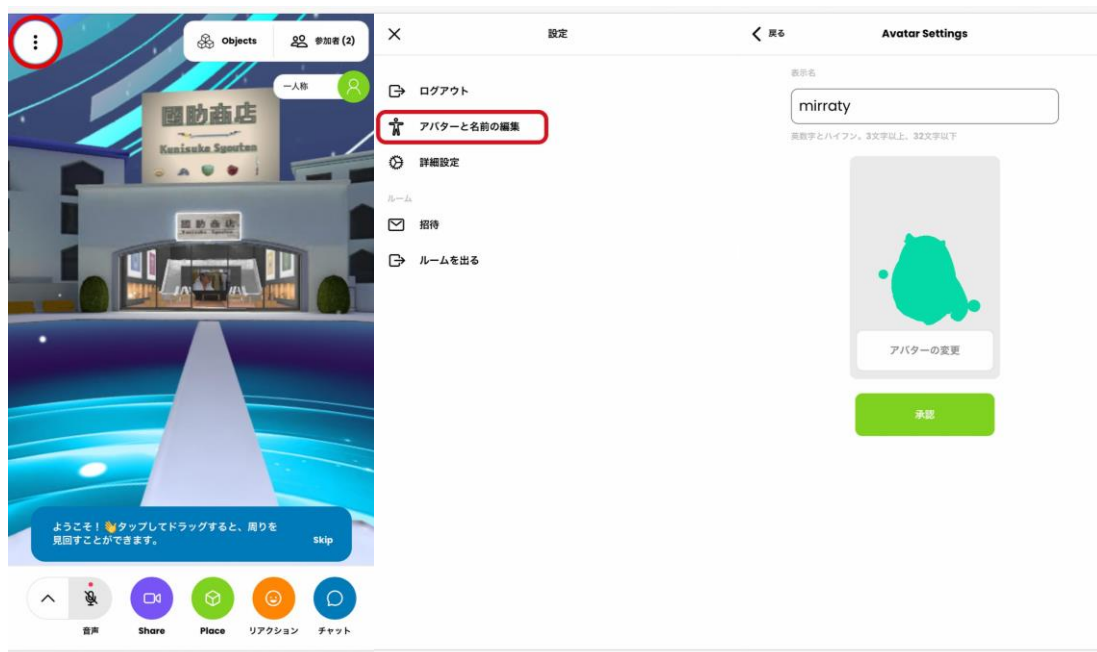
Objects

参加者 (2)

一人称

國助商店

Kunisuke Syouten

國助商店

ようこそ！👋タップしてドラッグすると、周りを見回すことができます。

Skip

音声

Share

Place

リアクション

チャット

設定

ログアウト

アバターと名前の編集

詳細設定

ルーム

招待

ルームを出る

戻る

Avatar Settings

表示名

mirraty

英数字とハイフン。3文字以上、32文字以下

アバターの変更

承認